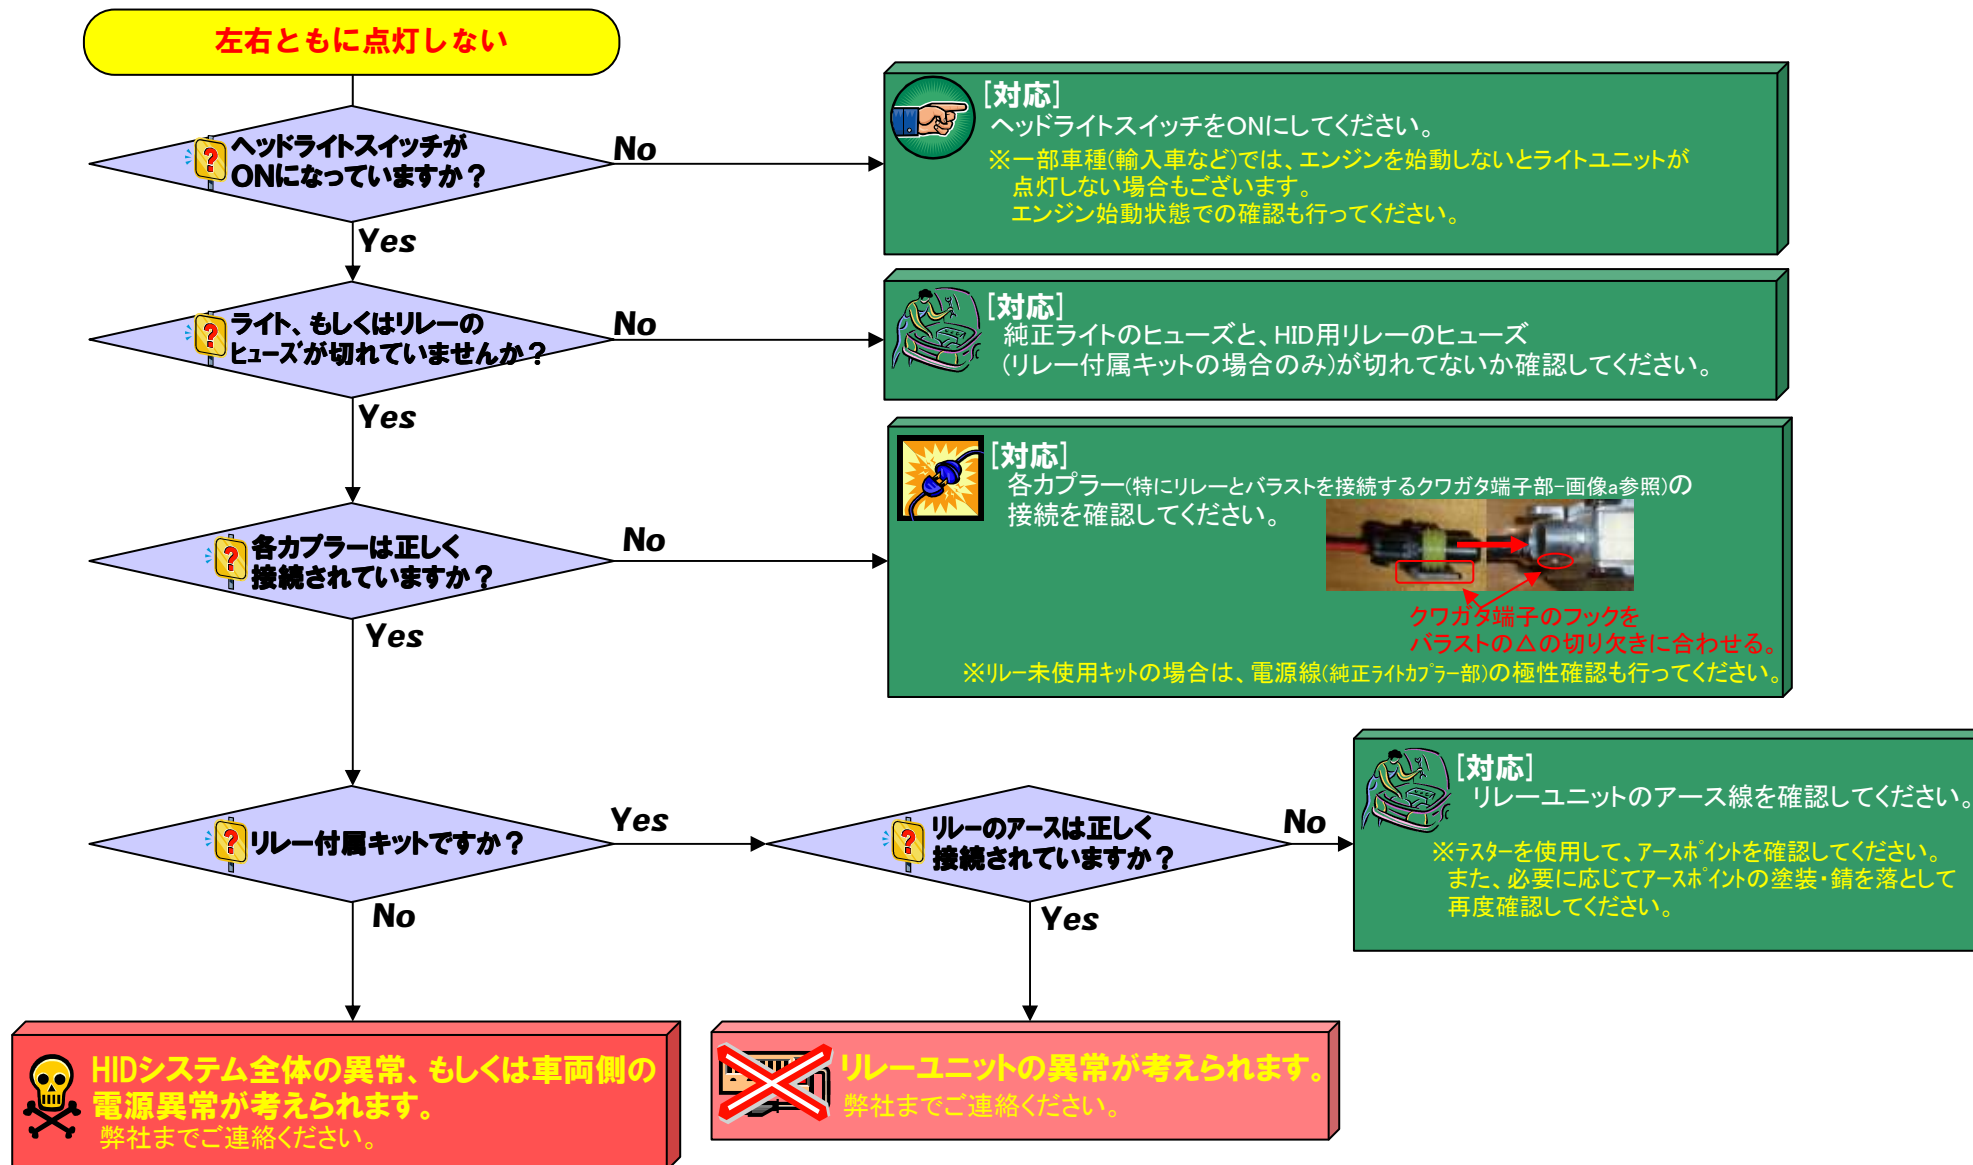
左右ともに点灯しない

ヘッドライトスイッチがONになっていますか？

No

［対応］
ヘッドライトスイッチをONにしてください。
※一部車種(輸入車など)では、エンジンを始動しないとライトユニットが点灯しない場合もございます。
エンジン始動状態での確認も行ってください。

Yes

ライト、もしくはリレーのヒューズが切れていませんか？

No

［対応］
純正ライトのヒューズと、HID用リレーのヒューズ(リレー付属キットの場合のみ)が切れてないか確認してください。

Yes

各カプラーは正しく接続されていますか？

No

［対応］
各カプラー(特にリレーとバラストを接続するクワガタ端子部-画像a参照)の接続を確認してください。
クワガタ端子のフックをバラストの△の切り欠きに合わせる。
※リレー未使用キットの場合は、電源線(純正ライトカプラー部)の極性確認も行ってください。

Yes

リレー付属キットですか？

Yes

リレーのアースは正しく接続されていますか？

No

［対応］
リレーユニットのアース線を確認してください。
※テスターを使用して、アースポイントを確認してください。
また、必要に応じてアースポイントの塗装・錆を落として再度確認してください。

No

Yes

HIDシステム全体の異常、もしくは車両側の電源異常が考えられます。
弊社までご連絡ください。

リレーユニットの異常が考えられます。
弊社までご連絡ください。